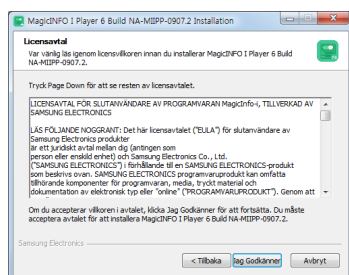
MagicINFO I Player 6 Build NA-MIIPP-0907.2 Installation

Licensavtal
Var vänlig läs igenom licensvillkoren innan du installerar MagicINFO I Player 6 Build NA-MIIPP-0907.2.

Tryck Page Down för att se resten av licensavtalet.

LICENSAVTAL FÖR SLUTANVÄNDARE AV PROGRAMVARAN MagicInfo-i, TILLVERKAD AV SAMSUNG ELECTRONICS

LÄS FÖLJANDE NOGGRANT: Det här licensavtalet ("EULA") för slutanvändare av Samsung Electronics produkter är ett juridiskt avtal mellan dig (antingen som person eller enskild enhet) och Samsung Electronics Co., Ltd. ("SAMSUNG ELECTRONICS") i förhållande till en SAMSUNG ELECTRONICS-produkt som beskrivs ovan. SAMSUNG ELECTRONICS programvaruprodukt kan omfatta tillhörande komponenter för programvaran, media, tryckt material och dokumentation av elektronisk typ eller "online" ("PROGRAMVARUPRODUKT"). Genom att

Om du accepterar villkoren i avtalet, klicka Jag Godkänner för att fortsätta. Du måste acceptera avtalet för att installera MagicINFO I Player 6 Build NA-MIIPP-0907.2.

Samsung Electronics

< Tillbaka   Jag Godkänner   Avbryt